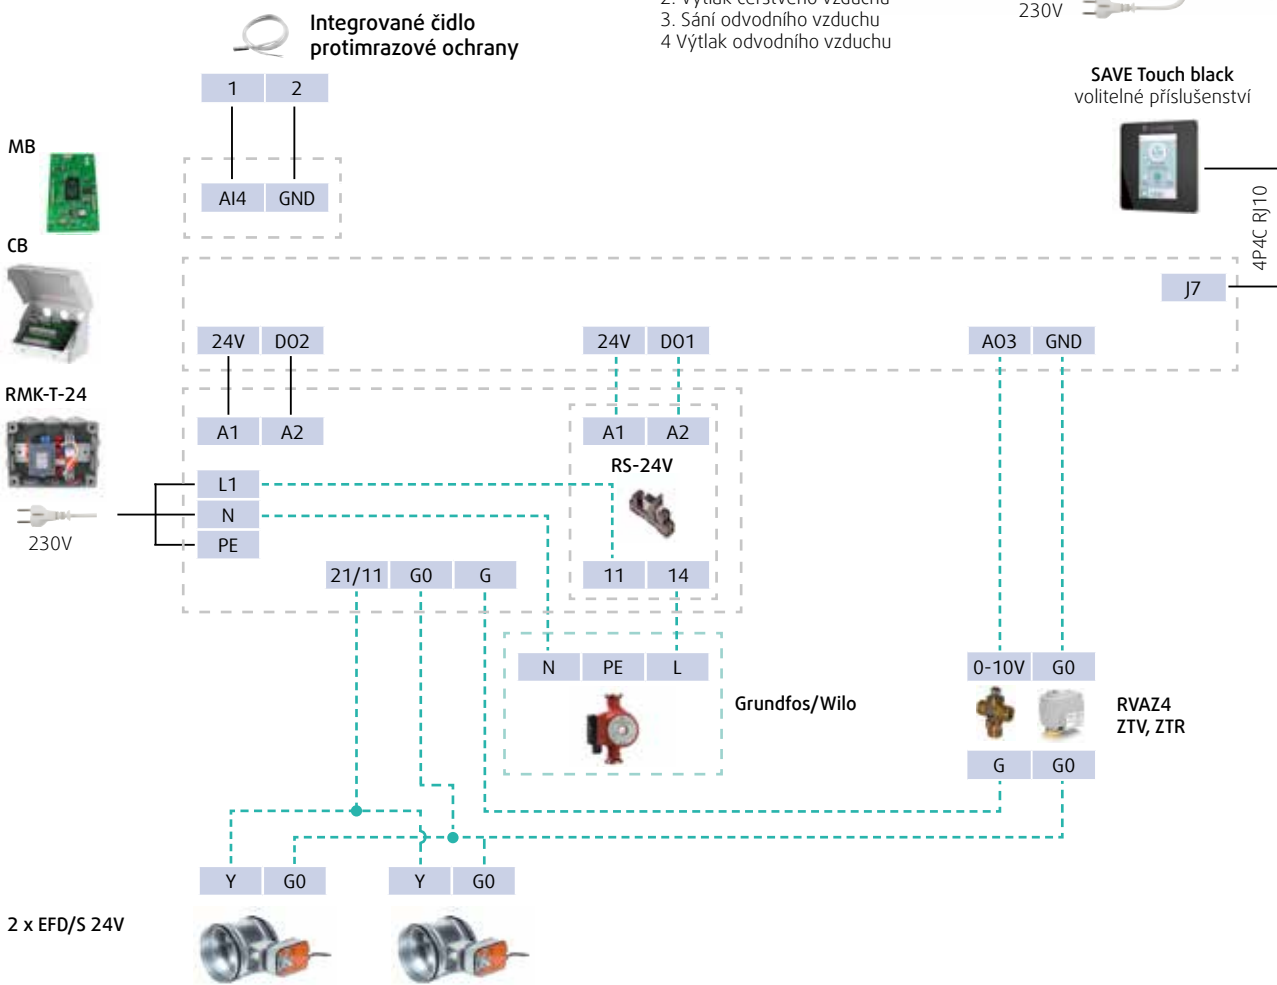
2. Výtlak čerstvého vzduchu
3. Sání odvodního vzduchu
4 Výtlak odvodního vzduchu

230V

Integrované čidlo protimrazové ochrany

SAVE Touch black
volitelné příslušenství

4P4C RJ10

1 2

AI4 GND

MB

CB

J7

24V DO2

24V DO1

AO3 GND

RMK-T-24

A1 A2

A1 A2

RS-24V

L1
N
PE

230V

21/11 G0 G

11 14

N PE L

Grundfos/Wilo

0-10V G0

RVAZ4
ZTV, ZTR

G G0

Y G0

Y G0

2 x EFD/S 24V